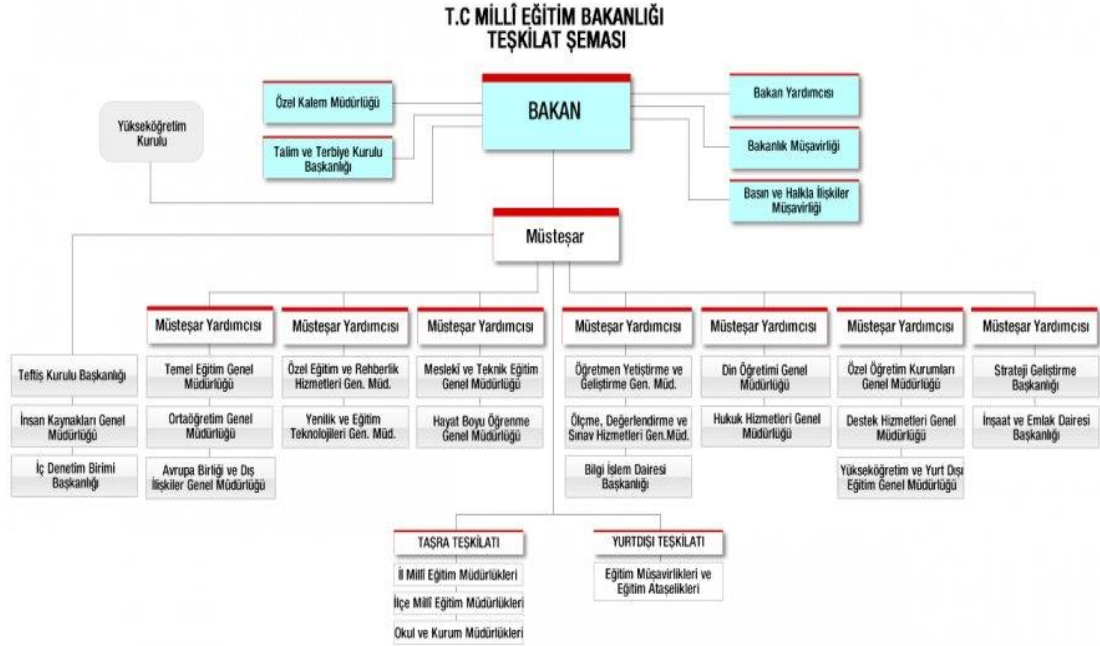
T.C MİLLÎ EĞİTİM BAKANLIĞI
TEŞKİLAT ŞEMASI

Özel Kalem Müdürlüğü

BAKAN

Bakan Yardımcısı

Yükseköğretim Kurulu

Talim ve Terbiye Kurulu Başkanlığı

Bakanlık Müşavirliği

Basın ve Halkla İlişkiler Müşavirliği

Müsteşar

Teftiş Kurulu Başkanlığı

İnsan Kaynakları Genel Müdürlüğü

İç Denetim Birimi Başkanlığı

Müsteşar Yardımcısı

Temel Eğitim Genel Müdürlüğü

Ortaöğretim Genel Müdürlüğü

Avrupa Birliği ve Dış İlişkiler Genel Müdürlüğü

Müsteşar Yardımcısı

Özel Eğitim ve Rehberlik Hizmetleri Gen. Müd.

Yenilik ve Eğitim Teknolojileri Gen. Müd.

Müsteşar Yardımcısı

Mesleki ve Teknik Eğitim Genel Müdürlüğü

Hayat Boyu Öğrenme Genel Müdürlüğü

Müsteşar Yardımcısı

Öğretmen Yetiştirme ve Geliştirme Gen. Müd.

Ölçme, Değerlendirme ve Sınav Hizmetleri Gen.Müd.

Bilgi İşlem Dairesi Başkanlığı

Müsteşar Yardımcısı

Din Öğretimi Genel Müdürlüğü

Hukuk Hizmetleri Genel Müdürlüğü

Müsteşar Yardımcısı

Özel Öğretim Kurumları Genel Müdürlüğü

Destek Hizmetleri Genel Müdürlüğü

Yükseköğretim ve Yurt Dışı Eğitim Genel Müdürlüğü

Müsteşar Yardımcısı

Strateji Geliştirme Başkanlığı

İnşaat ve Emlak Dairesi Başkanlığı

TAŞRA TEŞKİLATI

İl Millî Eğitim Müdürlükleri

İlçe Millî Eğitim Müdürlükleri

Okul ve Kurum Müdürlükleri

YURTDIŞI TEŞKİLATI

Eğitim Müşavirlikleri ve Eğitim Ataşelikleri